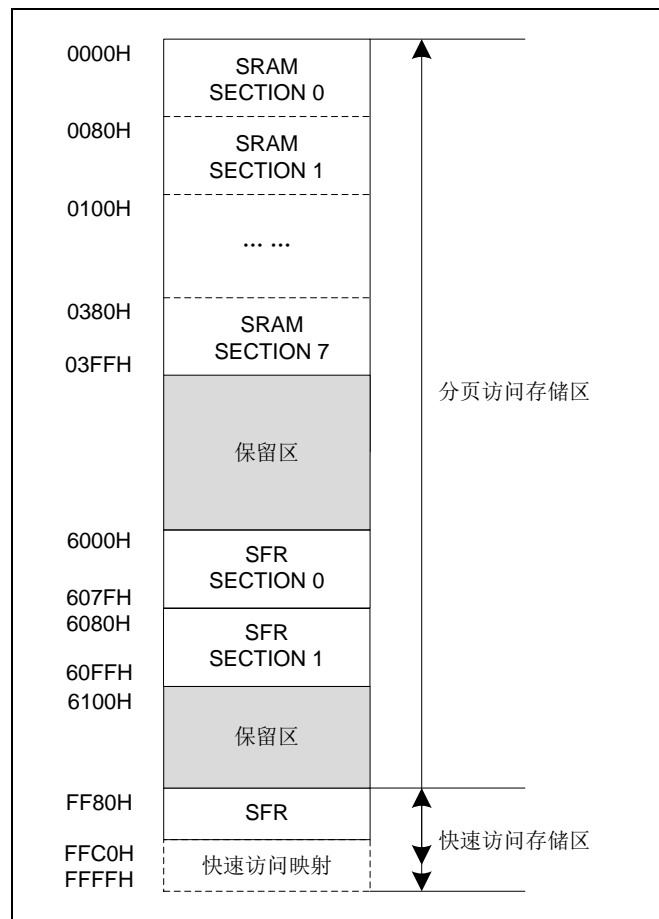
0000H
SRAM SECTION 0
0080H
SRAM SECTION 1
0100H
… …
0380H
SRAM SECTION 7
03FFH
保留区
6000H
SFR SECTION 0
607FH
6080H
SFR SECTION 1
60FFH
6100H
保留区
FF80H
SFR
FFC0H
FFFFH
快速访问映射
分页访问存储区
快速访问存储区